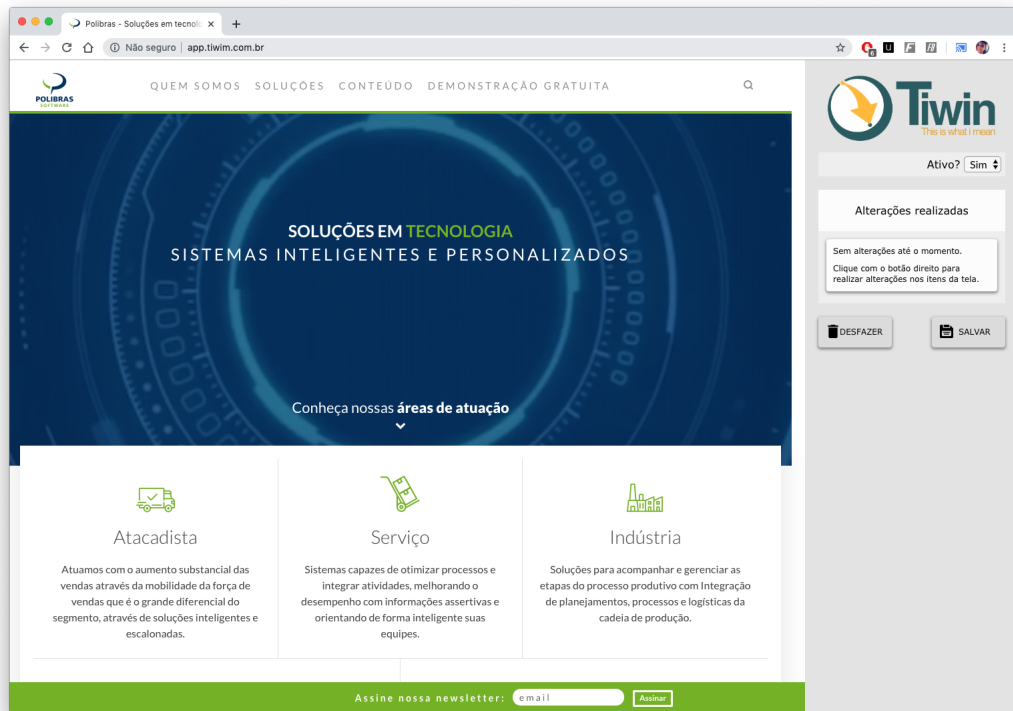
Polibras - Soluções em tecnolo ×

Não seguro | app.tiwim.com.br

POLIBRAS SOFTWARE

QUEM SOMOS SOLUÇÕES CONTEÚDO DEMONSTRAÇÃO GRATUITA

Tiwin
This is what I mean

Ativo? Sim

Alterações realizadas

Sem alterações até o momento.

Clique com o botão direito para realizar alterações nos itens da tela.

DESFAZER

SALVAR

SOLUÇÕES EM TECNOLOGIA
SISTEMAS INTELIGENTES E PERSONALIZADOS

Conheça nossas áreas de atuação

Atacadista

Atuamos com o aumento substancial das vendas através da mobilidade da força de vendas que é o grande diferencial do segmento, através de soluções inteligentes e escalonadas.

Serviço

Sistemas capazes de otimizar processos e integrar atividades, melhorando o desempenho com informações assertivas e orientando de forma inteligente suas equipes.

Indústria

Soluções para acompanhar e gerenciar as etapas do processo produtivo com Integração de planejamentos, processos e logísticas da cadeia de produção.

Assine nossa newsletter: email Assinar